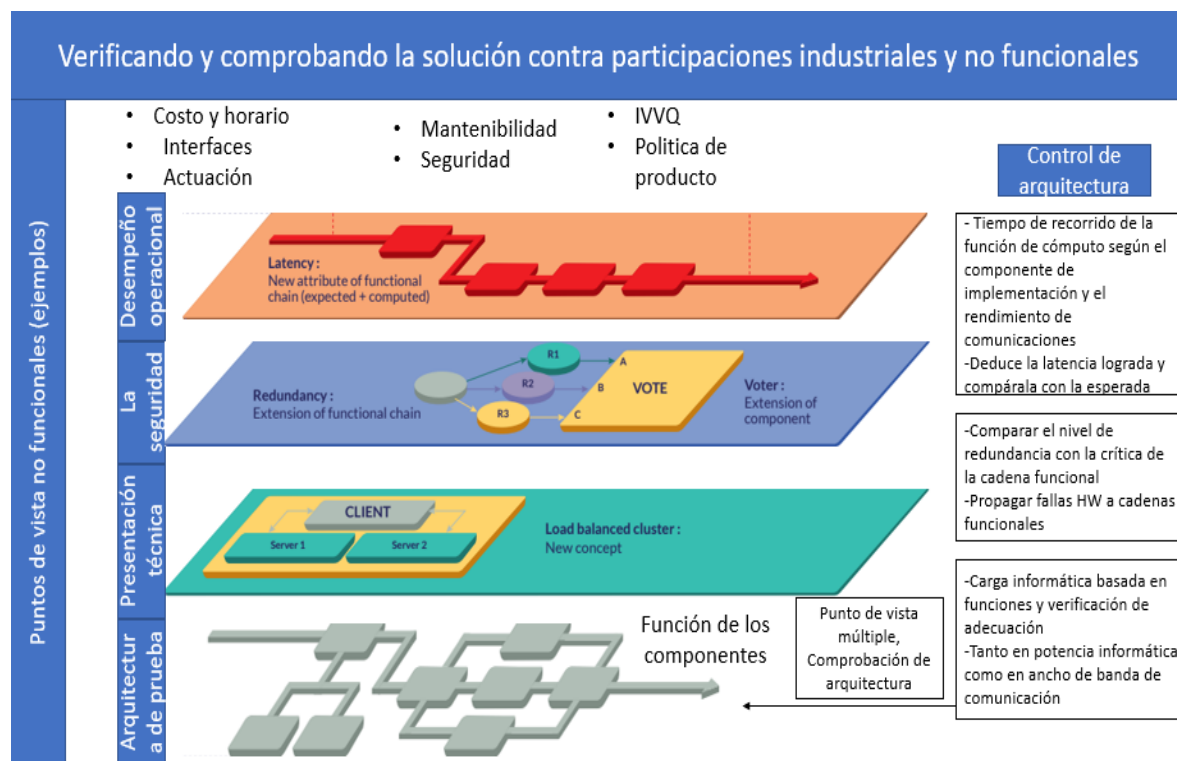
Verificando y comprobando la solución contra participaciones industriales y no funcionales

Puntos de vista no funcionales (ejemplos)

- Costo y horario
- Interfaces
- Actuación

- Mantenibilidad
- Seguridad

- IVVQ
- Politica de producto

Control de arquitectura

Desempeño operacional

Latency :
New attribute of functional chain (expected + computed)

- Tiempo de recorrido de la función de cómputo según el componente de implementación y el rendimiento de comunicaciones
-Deduce la latencia lograda y compárala con la esperada

La seguridad

Redundancy :
Extension of functional chain

R1
R2
R3
A
B
C
VOTE

Voter :
Extension of component

-Comparar el nivel de redundancia con la crítica de la cadena funcional
-Propagar fallas HW a cadenas funcionales

Presentación técnica

CLIENT
Server 1
Server 2

Load balanced cluster :
New concept

-Carga informática basada en funciones y verificación de adecuación
-Tanto en potencia informática como en ancho de banda de comunicación

Arquitectura de prueba

Función de los componentes

Punto de vista múltiple, Comprobación de arquitectura